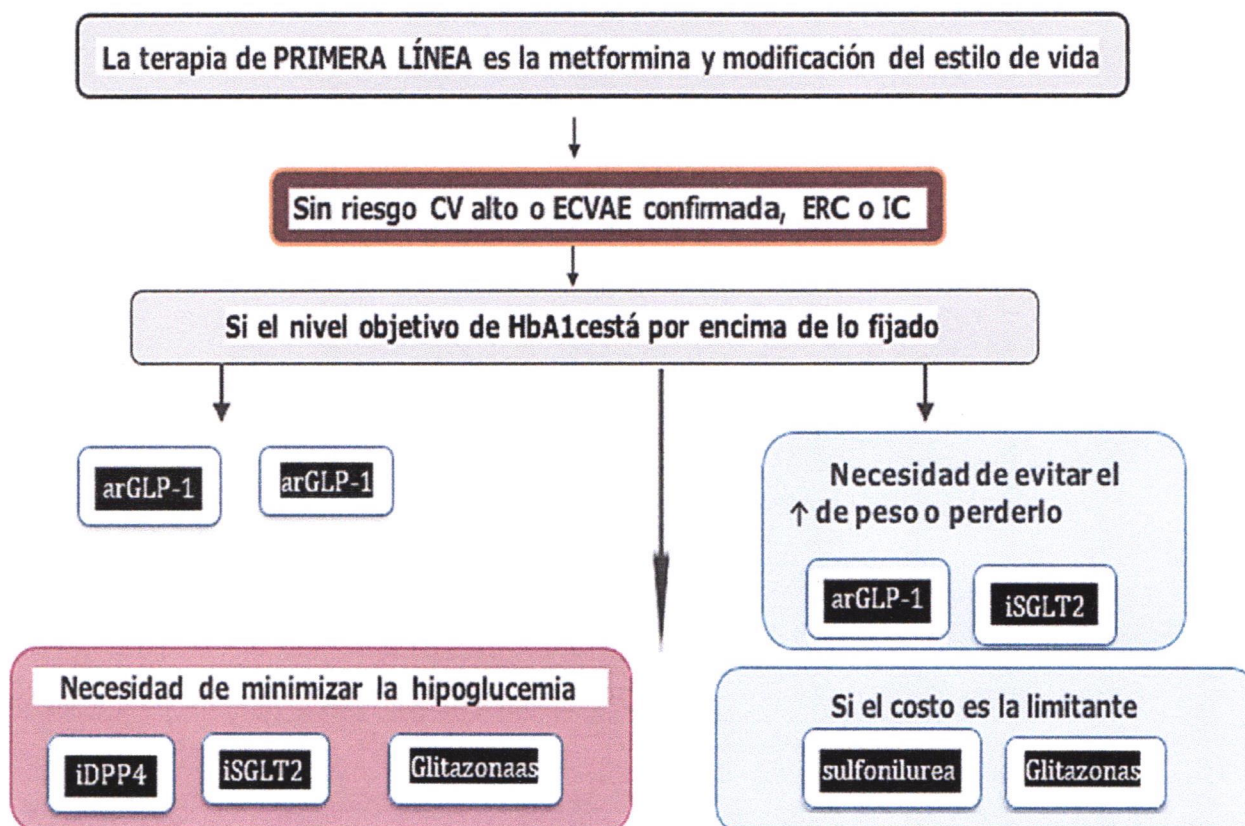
La terapia de PRIMERA LÍNEA es la metformina y modificación del estilo de vida

Sin riesgo CV alto o ECVAE confirmada, ERC o IC

Si el nivel objetivo de HbA1cestá por encima de lo fijado

arGLP-1

arGLP-1

Necesidad de evitar el ↑ de peso o perderlo

arGLP-1

iSGLT2

Necesidad de minimizar la hipoglucemia

iDPP4

iSGLT2

Glitazonaas

Si el costo es la limitante

sulfonilurea

Glitazonas